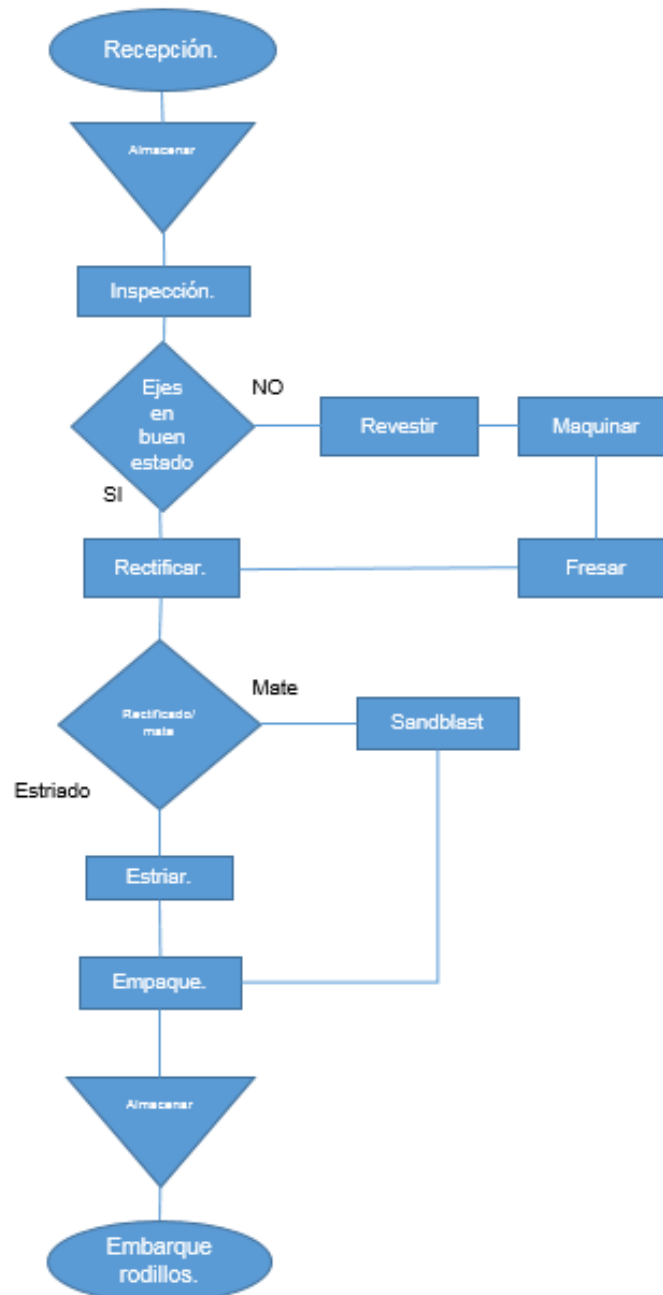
Recepción.

Almacenar

Inspección.

Ejes en buen estado

NO

Revestir

Maquinar

SI

Rectificar.

Fresar

Rectificado/ mate

Mate

Sandblast

Estriado

Estriar.

Empaque.

Almacenar

Embarque rodillos.